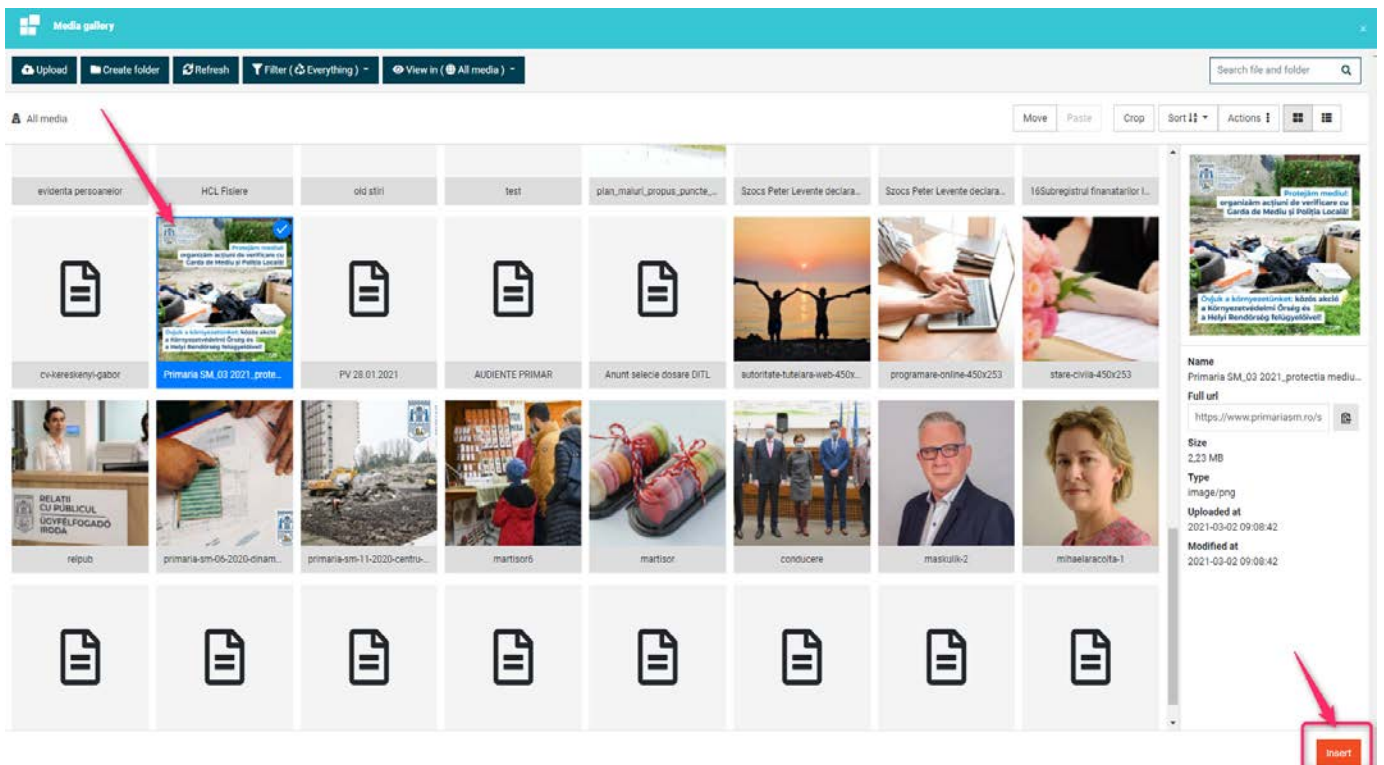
Media gallery

×

Upload Create folder Refresh Filter ( Everything ) View in ( All media )

Search file and folder

All media

Move Paste Crop Sort Actions

evidenta persoaneior
HCL Fisiere
old stiri
test
plan_maluri_propus_puncte_...
Szocs Peter Levente declara...
Szocs Peter Levente declara...
16Subregistrul finanatarilor l...

cv-kereskenyi-gabor
Primaria SM_03 2021_prote...
PV 28.01.2021
AUDIENTE PRIMAR
Anunt selecie dosare DITL
autoritate-tutelara-web-450x...
programare-online-450x253
stare-civila-450x253

relpub
primaria-sm-06-2020-dinam...
primaria-sm-11-2020-centru-...
martisor6
martisor
conducere
maskulik-2
mihaelaracolta-1

Protejăm mediul: organizăm acțiuni de verificare cu Garda de Mediu și Poliția Locală!

Óvjuk a környezetünket: közös akció a Környezetvédelmi Őrség és a Helyi Rendőrség felügyelővel!

RELAȚII CU PUBLICUL ÜGYFÉLFOGADÓ IRODA

Name
Primaria SM_03 2021_protectia mediu...
Full url
https://www.primariasm.ro/s
Size
2,23 MB
Type
image/png
Uploaded at
2021-03-02 09:08:42
Modified at
2021-03-02 09:08:42

Insert